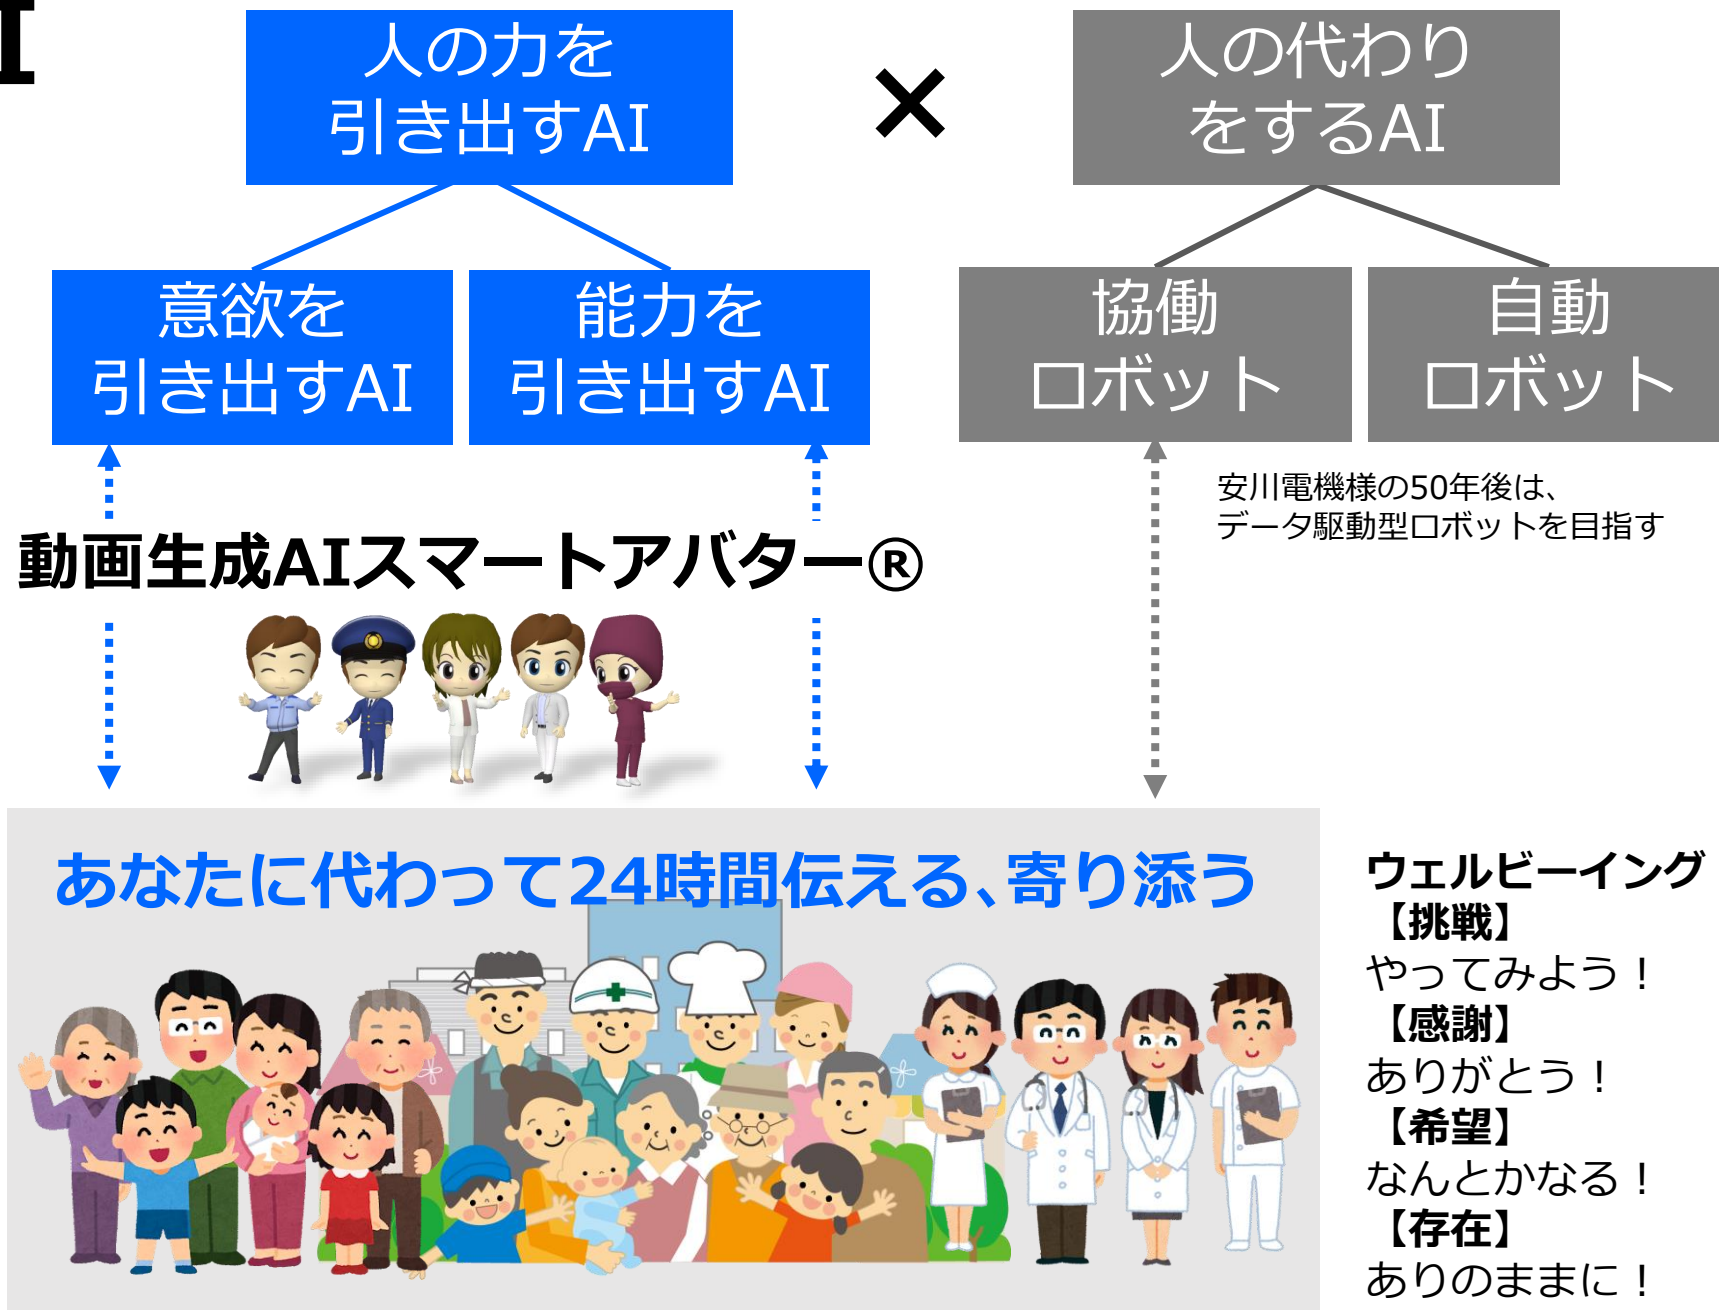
I

人の力を引き出すAI

×

人の代わりをするAI

意欲を引き出すAI

能力を引き出すAI

協働ロボット

自動ロボット

安川電機様の50年後は、データ駆動型ロボットを目指す

動画生成AIスマートアバター®

あなたに代わって24時間伝える、寄り添う

ウェルビーイング
【挑戦】
やってみよう！
【感謝】
ありがとう！
【希望】
なんとかなる！
【存在】
ありのままに！